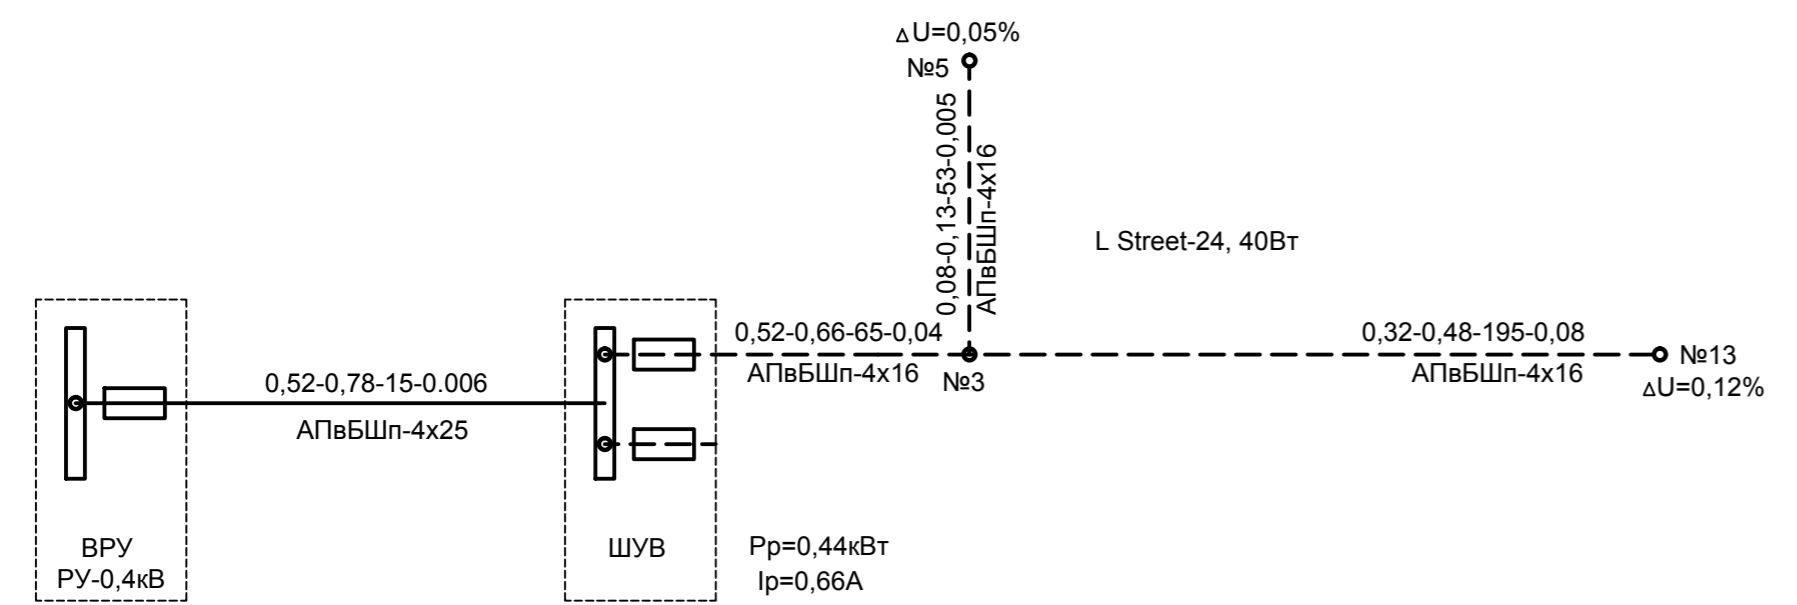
ΔU=0,05%
№5
0,08-0,13-53-0,005
АПвБШп-4х16

L Street-24, 40Вт

0,52-0,66-65-0,04
АПвБШп-4х16
№3

0,32-0,48-195-0,08
АПвБШп-4х16
№13
ΔU=0,12%

0,52-0,78-15-0.006
АПвБШп-4х25

ВРУ
РУ-0,4кВ

ШУВ

Рр=0,44кВт
Iр=0,66А